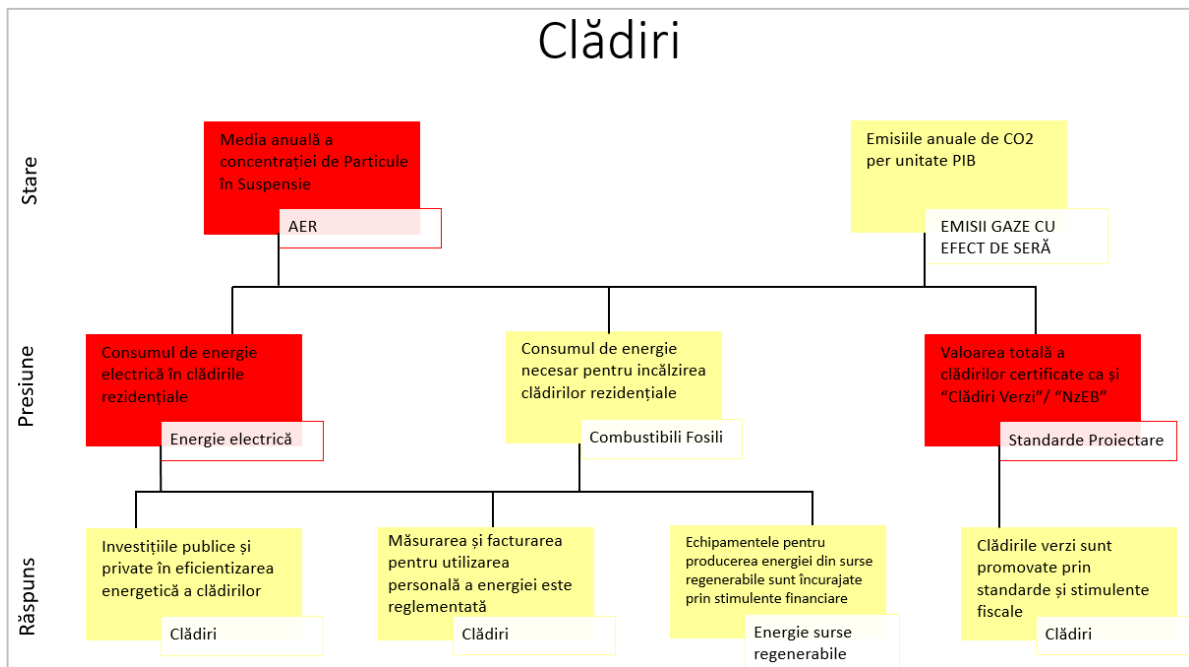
Clădiri

Stare

Media anuală a concentrației de Particule în Suspensie

AER

Emisiile anuale de CO2 per unitate PIB

EMISII GAZE CU EFECT DE SERĂ

Presiune

Consumul de energie electrică în clădirile rezidențiale

Energie electrică

Consumul de energie necesar pentru incălzirea clădirilor rezidențiale

Combustibili Fosili

Valoarea totală a clădirilor certificate ca și "Clădiri Verzi"/ "NzEB"

Standarde Proiectare

Răspuns

Investițiile publice și private în eficientizarea energetică a clădirilor

Clădiri

Măsurarea și facturarea pentru utilizarea personală a energiei este reglementată

Clădiri

Echipamentele pentru producerea energiei din surse regenerabile sunt încurajate prin stimulente financiare

Energie surse regenerabile

Clădirile verzi sunt promovate prin standarde și stimulente fiscale

Clădiri